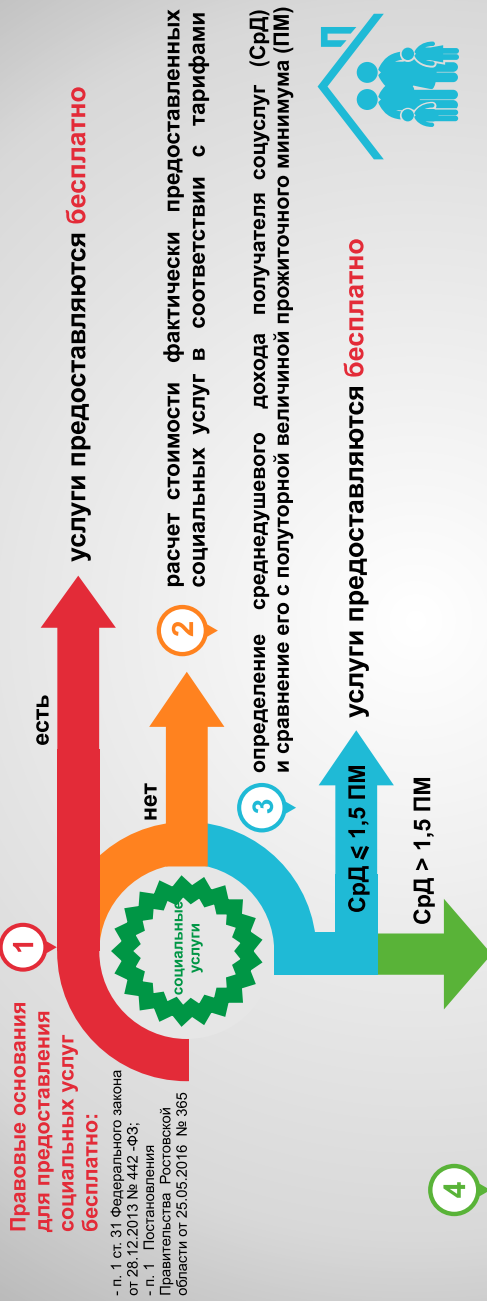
1

Правовые основания для предоставления социальных услуг бесплатно:

- п. 1 ст. 31 Федерального закона от 28.12.2013 № 442 -ФЗ;
- п. 1 Постановления Правительства Ростовской области от 25.05.2016 № 365

социальные услуги

есть

услуги предоставляются бесплатно

нет

2

расчет стоимости фактически предоставленных социальных услуг в соответствии с тарифами

3

определение среднедушевого дохода получателя соцуслуг (СрД) и сравнение его с полуторной величиной прожиточного минимума (ПМ)

СрД ≤ 1,5 ПМ

услуги предоставляются бесплатно

СрД > 1,5 ПМ

4